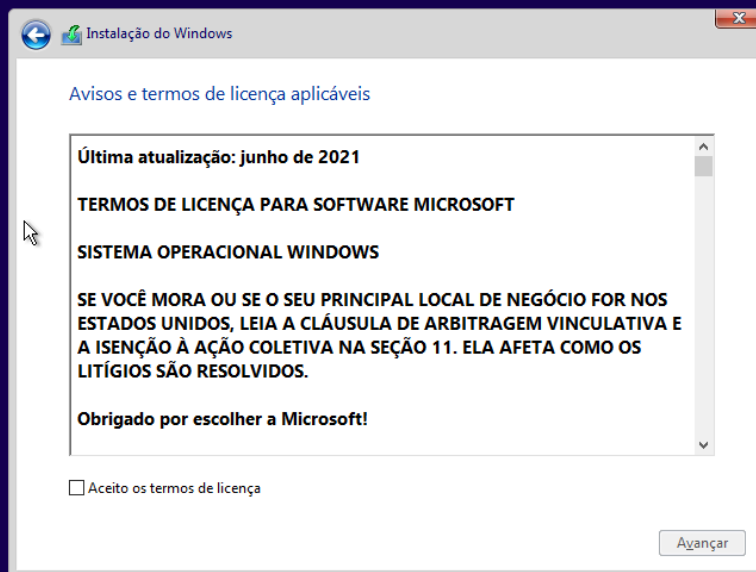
Instalação do Windows

Avisos e termos de licença aplicáveis

Última atualização: junho de 2021

TERMOS DE LICENÇA PARA SOFTWARE MICROSOFT

SISTEMA OPERACIONAL WINDOWS

SE VOCÊ MORA OU SE O SEU PRINCIPAL LOCAL DE NEGÓCIO FOR NOS ESTADOS UNIDOS, LEIA A CLÁUSULA DE ARBITRAGEM VINCULATIVA E A ISENÇÃO À AÇÃO COLETIVA NA SEÇÃO 11. ELA AFETA COMO OS LITÍGIOS SÃO RESOLVIDOS.

Obrigado por escolher a Microsoft!

Aceito os termos de licença

Avançar